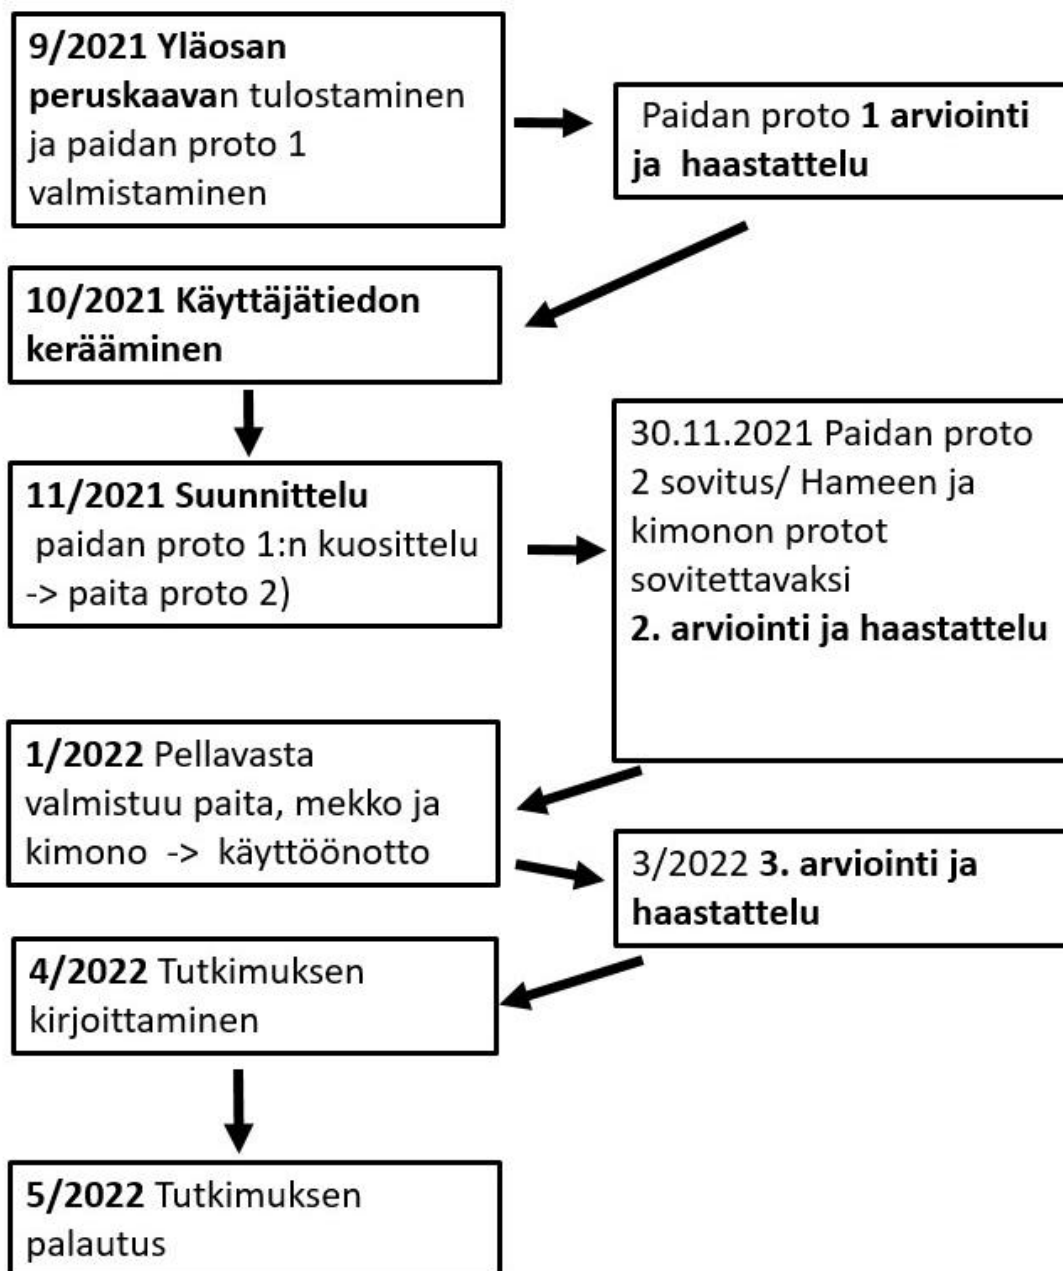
9/2021 Yläosan peruskaavan tulostaminen ja paidan proto 1 valmistaminen

Paidan proto 1 arviointi ja haastattelu

10/2021 Käyttäjätiedon kerääminen

11/2021 Suunnittelu paidan proto 1:n kuosittelu -> paita proto 2)

30.11.2021 Paidan proto 2 sovitus/ Hameen ja kimonon protot sovitettavaksi
2. arviointi ja haastattelu

1/2022 Pellavasta valmistuu paita, mekko ja kimono -> käyttöönotto

3/2022 3. arviointi ja haastattelu

4/2022 Tutkimuksen kirjoittaminen

5/2022 Tutkimuksen palautus